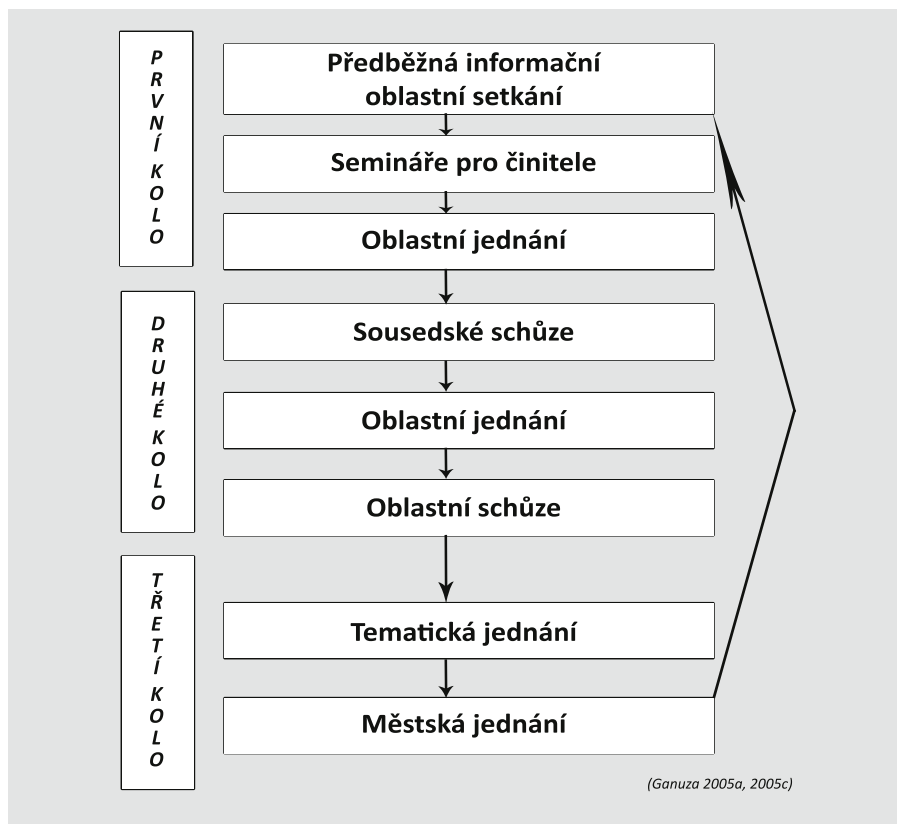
P R V N Í K O L O

Předběžná informační oblastní setkání

Semináře pro činitele

Oblastní jednání

D R U H É K O L O

Sousedské schůze

Oblastní jednání

Oblastní schůze

T Ř E T Í K O L O

Tematická jednání

Městská jednání

(Ganuza 2005a, 2005c)